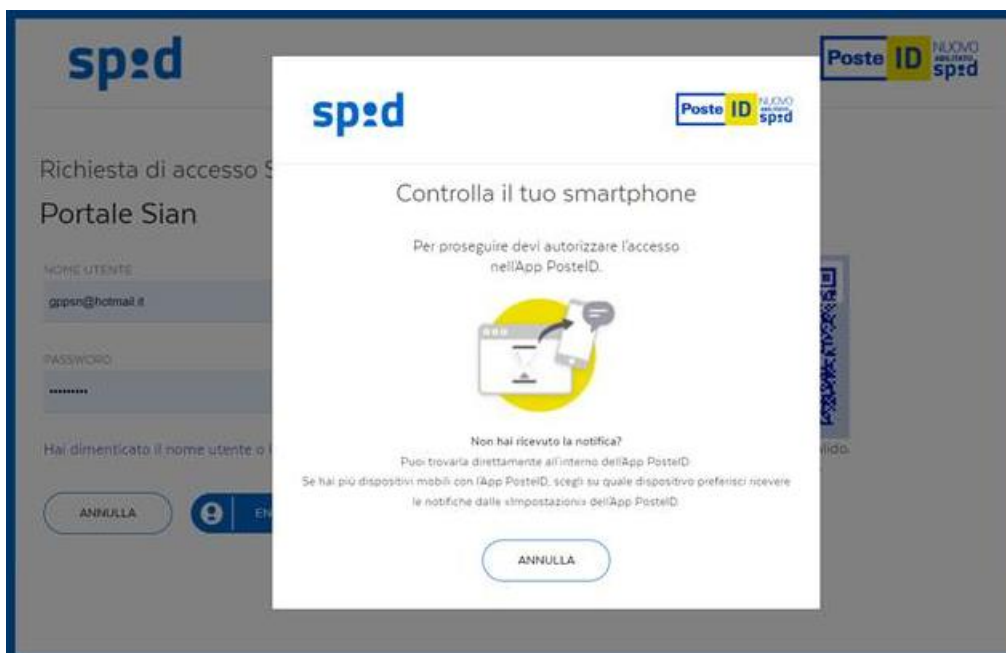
sp:d

Poste ID NUOVO ABILITATO sp:d

Richiesta di accesso S

Portale Sian

NOME UTENTE

gppsn@hotmail.it

PASSWORD

••••••••

Hai dimenticato il nome utente o l

ANNULLA

EN

lido.

sp:d

Poste ID NUOVO sp:d

Controlla il tuo smartphone

Per proseguire devi autorizzare l'accesso nell'App PosteID.

Non hai ricevuto la notifica?

Puoi trovarla direttamente all'interno dell'App PosteID.

Se hai più dispositivi mobili con l'App PosteID, scegli su quale dispositivo preferisci ricevere le notifiche dalle «Impostazioni» dell'App PosteID.

ANNULLA